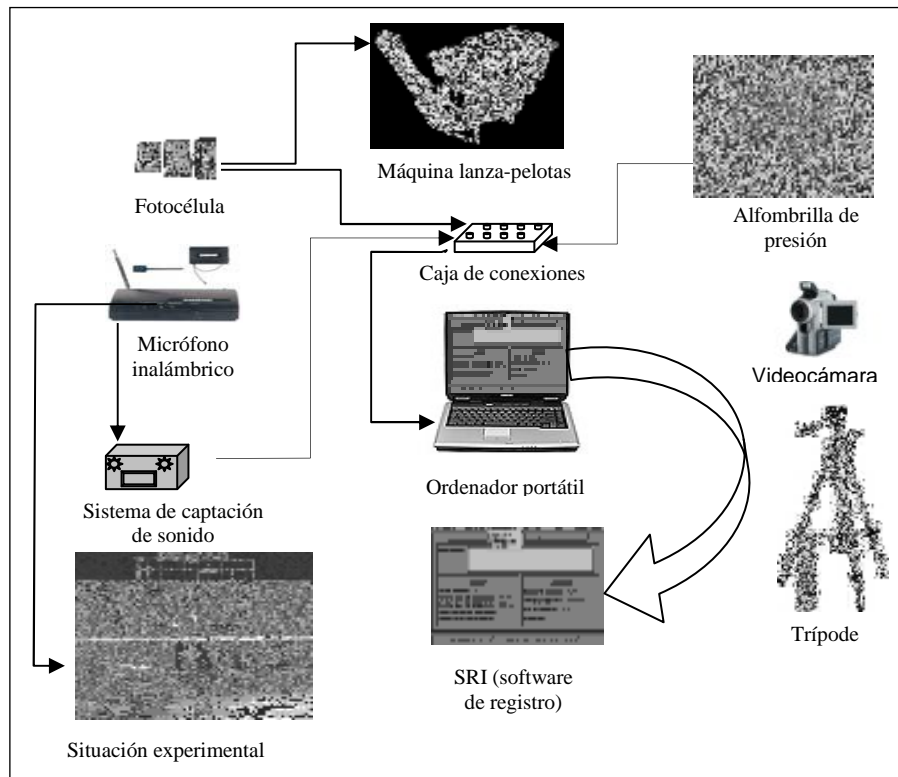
Máquina lanza-pelotas

Fotocélula

Alfombrilla de presión

Caja de conexiones

Micrófono inalámbrico

Videocámara

Sistema de captación de sonido

Ordenador portátil

Trípode

SRI (software de registro)

Situación experimental